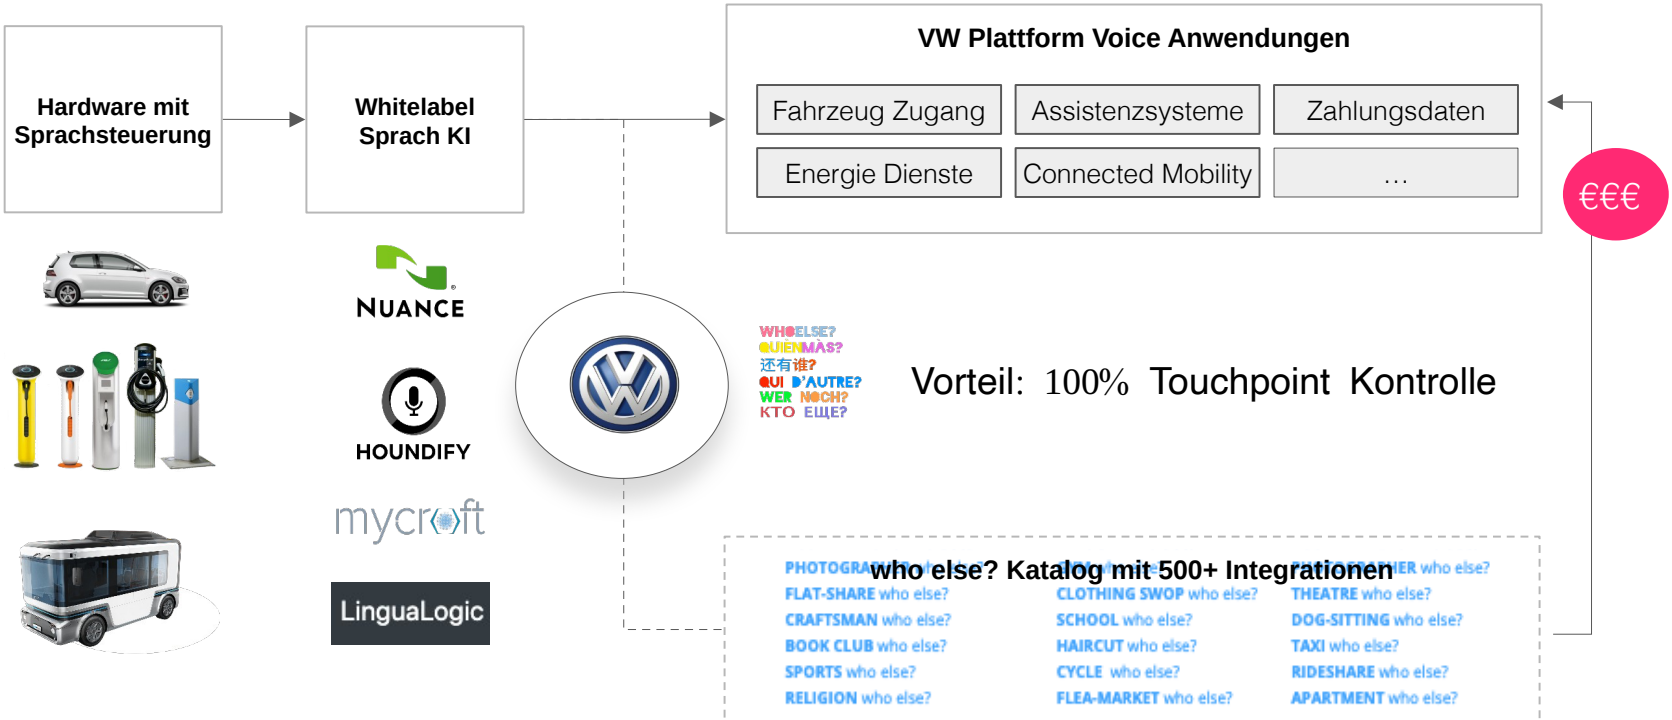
Hardware mit Sprachsteuerung

Whitelabel Sprach KI

VW Plattform Voice Anwendungen

| Fahrzeug Zugang | Assistenzsysteme | Zahlungsdaten |
|---|---|---|
| Energie Dienste | Connected Mobility | … |

€€€

NUANCE

HOUNDIFY

mycroft

LinguaLogic

WHOELSE?
QUIENMAS?
还有谁?
QUI D'AUTRE?
WER NOCH?
КТО ЕЩЕ?

Vorteil: 100% Touchpoint Kontrolle

who else? Katalog mit 500+ Integrationen

PHOTOGRA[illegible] who else?
FLAT-SHARE who else?
CRAFTSMAN who else?
BOOK CLUB who else?
SPORTS who else?
RELIGION who else?

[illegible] who else?
CLOTHING SWOP who else?
SCHOOL who else?
HAIRCUT who else?
CYCLE who else?
FLEA-MARKET who else?

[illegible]ER who else?
THEATRE who else?
DOG-SITTING who else?
TAXI who else?
RIDESHARE who else?
APARTMENT who else?